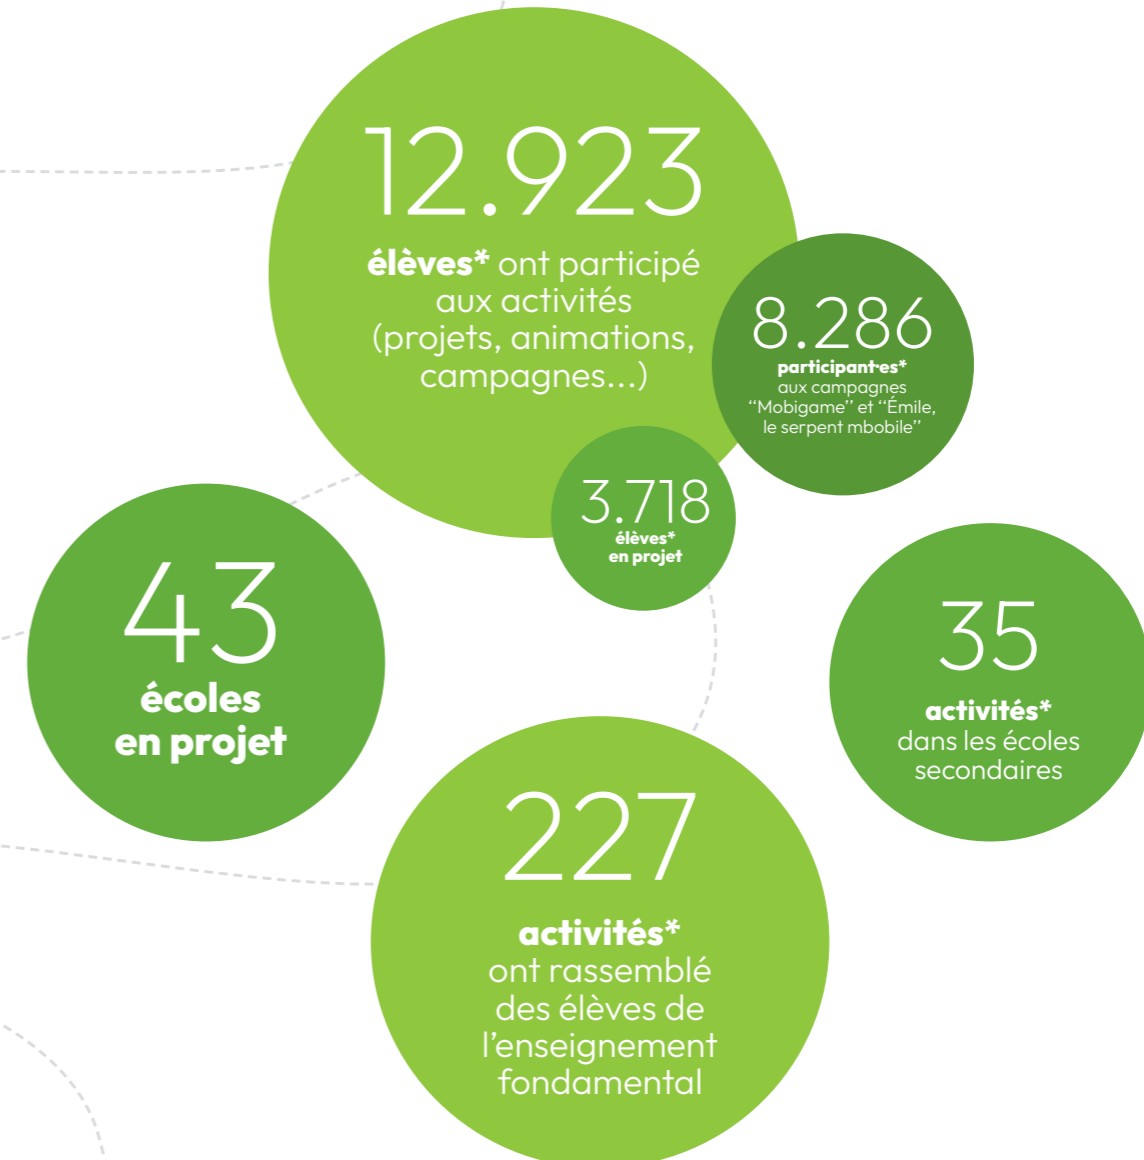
12.923
élèves* ont participé aux activités (projets, animations, campagnes...)

8.286
participant·es* aux campagnes "Mobigame" et "Émile, le serpent mbobile"

3.718
élèves* en projet

43
écoles en projet

35
activités* dans les écoles secondaires

227
activités* ont rassemblé des élèves de l'enseignement fondamental